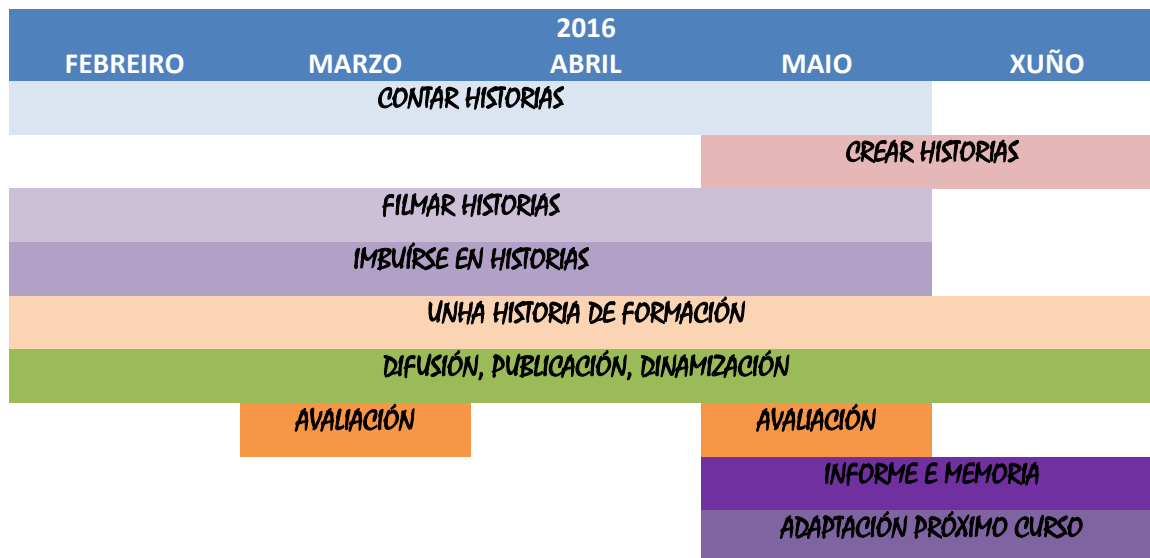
2016

| FEBREIRO | MARZO | ABRIL | MAIO | XUÑO |
|---|---|---|---|---|
| CONTAR HISTORIAS | | | | |
| | | | CREAR HISTORIAS | |
| FILMAR HISTORIAS | | | | |
| IMBUÍRSE EN HISTORIAS | | | | |
| UNHA HISTORIA DE FORMACIÓN | | | | |
| DIFUSIÓN, PUBLICACIÓN, DINAMIZACIÓN | | | | |
| | AVALIACIÓN | | AVALIACIÓN | |
| | | | INFORME E MEMORIA | |
| | | | ADAPTACIÓN PRÓXIMO CURSO | |